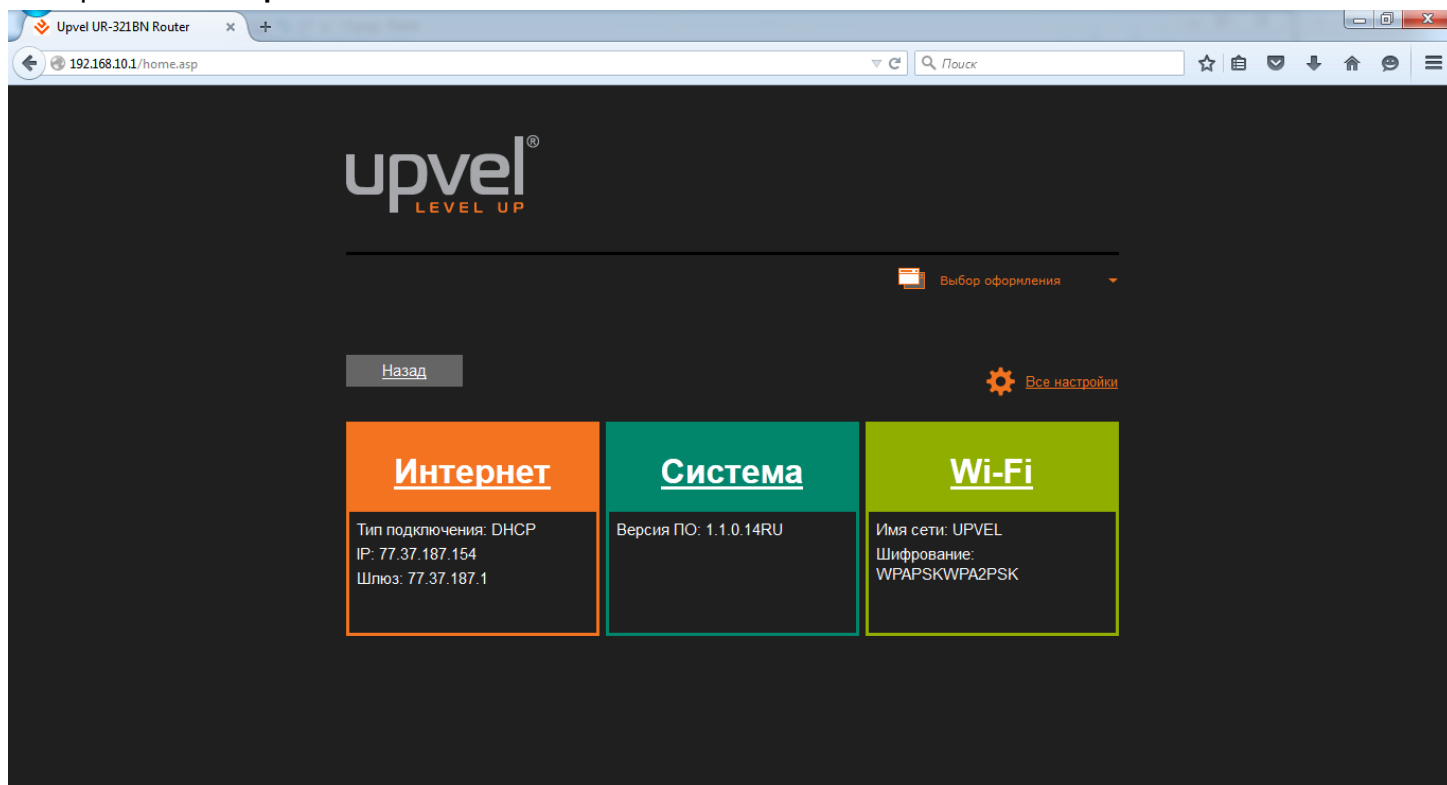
Upvel UR-321BN Router ×
+
192.168.10.1/home.asp
Поиск

upvel®
LEVEL UP

Выбор оформления

Назад

Все настройки

Интернет
Тип подключения: DHCP
IP: 77.37.187.154
Шлюз: 77.37.187.1

Система
Версия ПО: 1.1.0.14RU

Wi-Fi
Имя сети: UPVEL
Шифрование: WPAPSKWPA2PSK